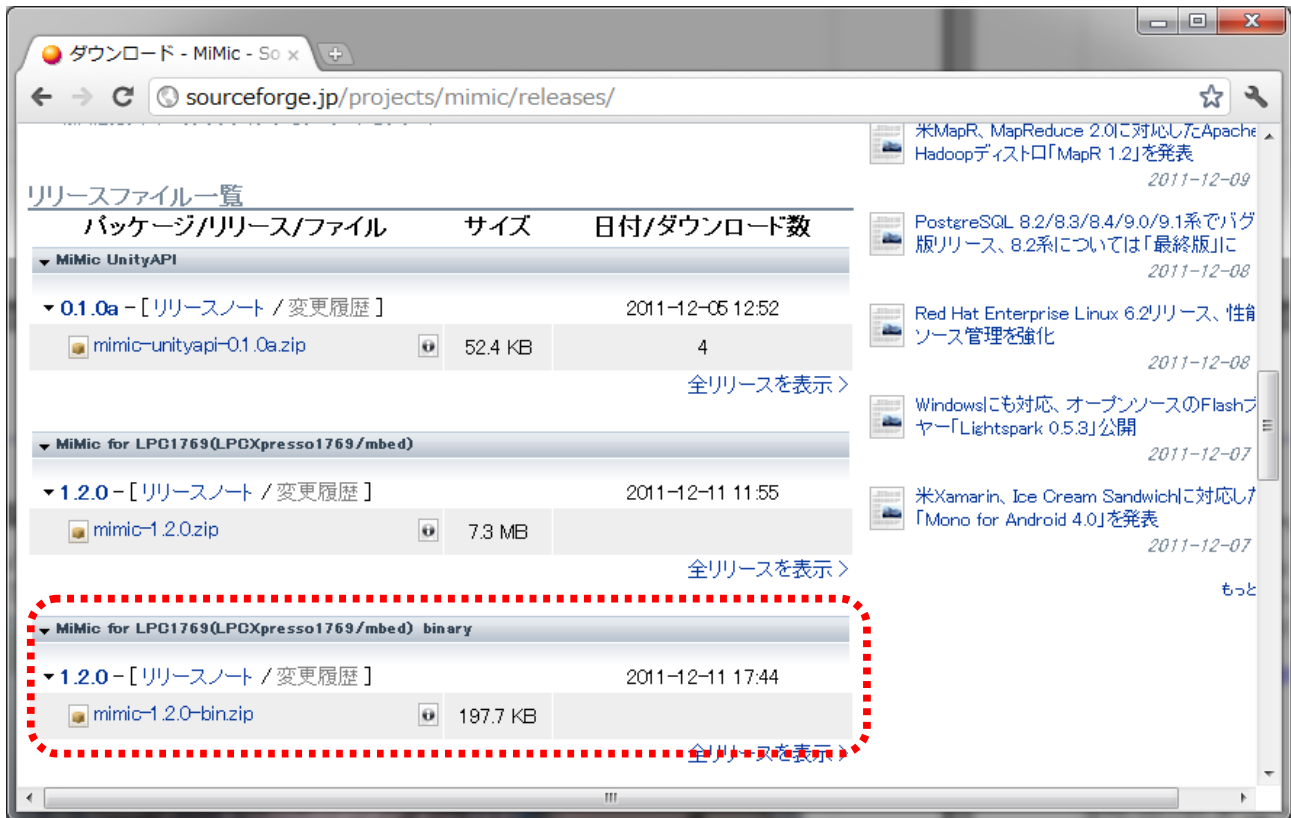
ダウンロード - MiMic - So ×

sourceforge.jp/projects/mimic/releases/

リリースファイル一覧

| パッケージ/リリース/ファイル | | サイズ | 日付/ダウンロード数 |
|---|---|---|---|
| MiMic UnityAPI | | | |
| 0.1.0a - [ リリースノート / 変更履歴 ] | | | 2011-12-05 12:52 |
| mimic-unityapi-0.1.0a.zip | | 52.4 KB | 4 |

全リリースを表示 >

| パッケージ/リリース/ファイル | | サイズ | 日付/ダウンロード数 |
|---|---|---|---|
| MiMic for LPC1769(LPCXpresso1769/mbed) | | | |
| 1.2.0 - [ リリースノート / 変更履歴 ] | | | 2011-12-11 11:55 |
| mimic-1.2.0.zip | | 7.3 MB | |

全リリースを表示 >

| パッケージ/リリース/ファイル | | サイズ | 日付/ダウンロード数 |
|---|---|---|---|
| MiMic for LPC1769(LPCXpresso1769/mbed) binary | | | |
| 1.2.0 - [ リリースノート / 変更履歴 ] | | | 2011-12-11 17:44 |
| mimic-1.2.0-bin.zip | | 197.7 KB | |

全リリースを表示 >

米MapR、MapReduce 2.0に対応したApache Hadoopディストロ「MapR 1.2」を発表
2011-12-09

PostgreSQL 8.2/8.3/8.4/9.0/9.1系でバグ 版リリース、8.2系については「最終版」に
2011-12-08

Red Hat Enterprise Linux 6.2リリース、性能 ソース管理を強化
2011-12-08

Windowsにも対応、オープンソースのFlashプ ャー「Lightspark 0.5.3」公開
2011-12-07

米Xamarin、Ice Cream Sandwichに対応した 「Mono for Android 4.0」を発表
2011-12-07

もっと